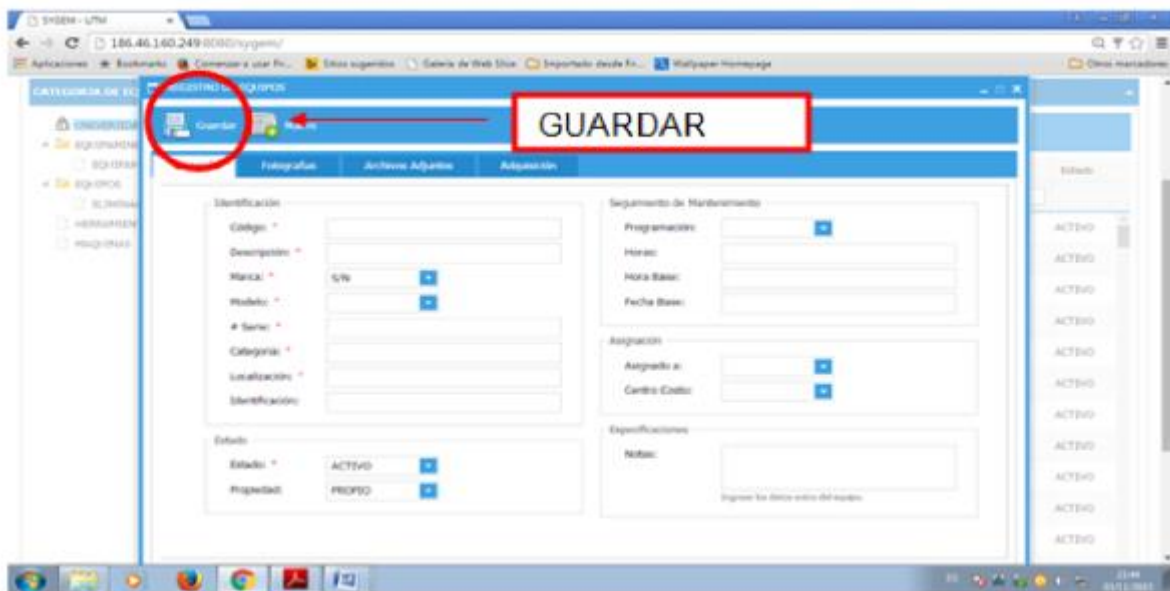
SYGEM - UTM

186.46.160.249:8080/sygem/

Aplicaciones Bookmarks Comenzar a usar Fi... Sitios sugeridos Galería de Web Slice Importado desde Fi... Wallpaper Homepage Otros marcadores

CATEGORIA DE E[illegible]

REGISTRO DE EQUIPOS

Guardar Nuevo

GUARDAR

Fotografías Archivos Adjuntos Adquisición

Identificación

Código: *

Descripción: *

Marca: * S/N

Modelo: *

# Serie: *

Categoría: *

Localización: *

Identificación:

Estado

Estado: * ACTIVO

Propiedad: PROPIO

Seguimiento de Mantenimiento

Programación:

Horas:

Hora Base:

Fecha Base:

Asignación

Asignado a:

Centro Costo:

Especificaciones

Notas:

Ingrese los datos extra del equipo.

Estado

ACTIVO
ACTIVO
ACTIVO
ACTIVO
ACTIVO
ACTIVO
ACTIVO
ACTIVO
ACTIVO
ACTIVO
ACTIVO